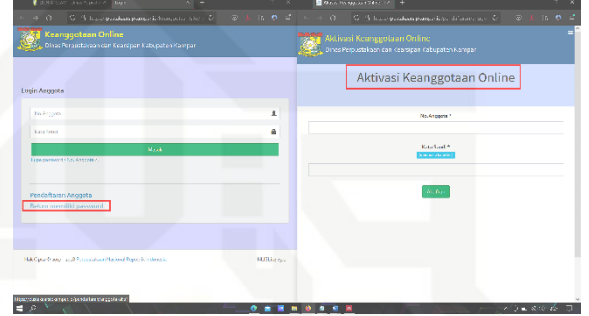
Keanggotaan Online
Dinas Perpustakaan dan Kearsipan Kabupaten Kampar

Login Anggota
No Anggota
Kata Sandi
Masuk

Pendaftaran Anggota
Belum memiliki password

Aktivasi Keanggotaan Online
Dinas Perpustakaan dan Kearsipan Kabupaten Kampar

Aktivasi Keanggotaan Online

No.Anggota *

Kata Sandi *

Aktifkan